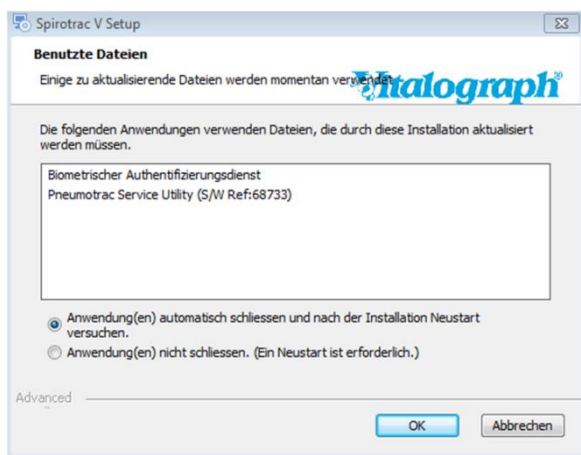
Spirotrac V Setup

Benutzte Dateien

Einige zu aktualisierende Dateien werden momentan verwendet.

Vitalograph

Die folgenden Anwendungen verwenden Dateien, die durch diese Installation aktualisiert werden müssen.

Biometrischer Authentifizierungsdienst
Pneumotrac Service Utility (S/W Ref:68733)

Anwendung(en) automatisch schliessen und nach der Installation Neustart versuchen.

Anwendung(en) nicht schliessen. (Ein Neustart ist erforderlich.)

Advanced

OK

Abbrechen